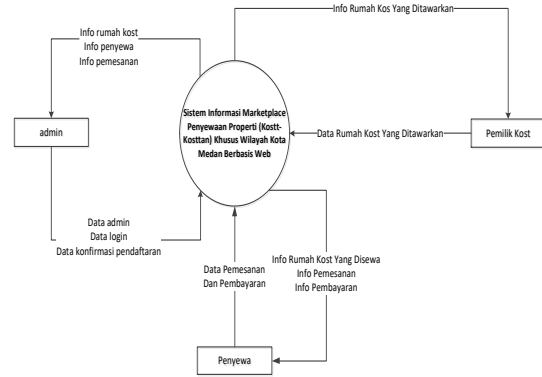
Info Rumah Kos Yang Ditawarkan

Info rumah kost
Info penyewa
Info pemesanan

admin

Sistem Informasi Marketplace Penyewaan Properti (Kostt-Kosttan) Khusus Wilayah Kota Medan Berbasis Web

Data Rumah Kost Yang Ditawarkan

Pemilik Kost

Data admin
Data login
Data konfirmasi pendaftaran

Info Rumah Kost Yang Disewa
Info Pemesanan
Info Pembayaran

Data Pemesanan
Dan Pembayaran

Penyewa